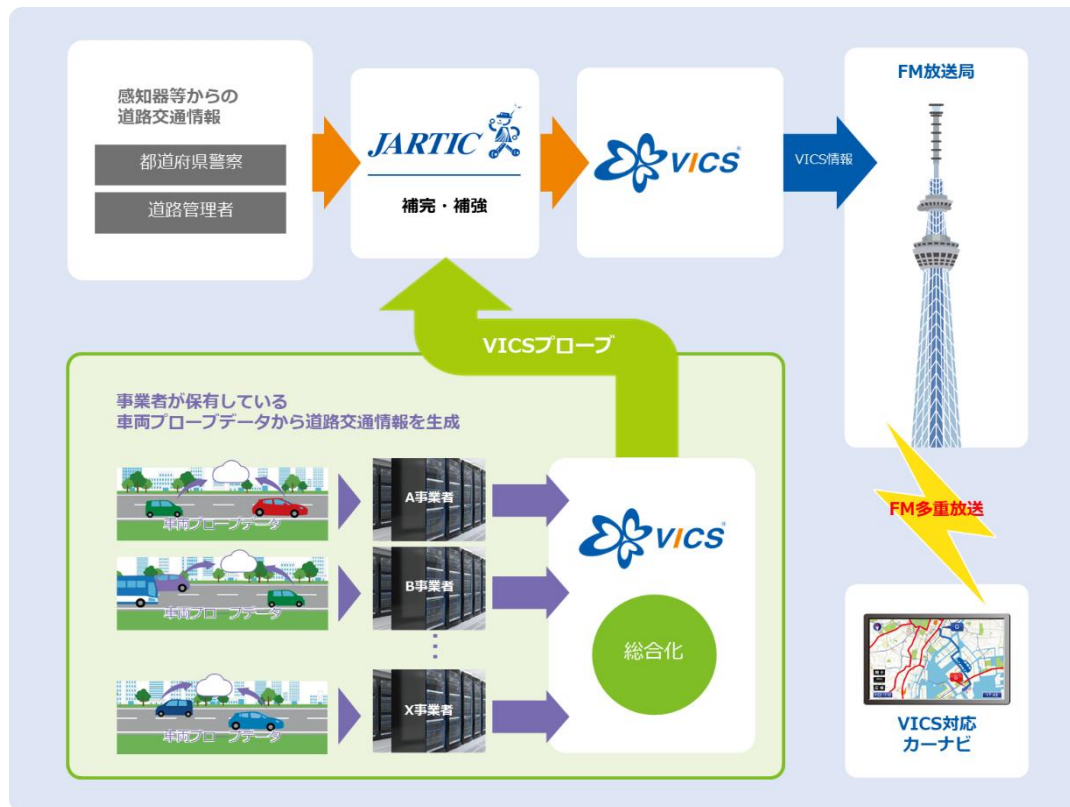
感知器等からの
道路交通情報

都道府県警察

道路管理者

JARTIC

補完・補強

VICS

VICS情報

FM放送局

VICSプローブ

事業者が保有している
車両プローブデータから道路交通情報を生成

車両プローブデータ

A事業者

車両プローブデータ

B事業者

車両プローブデータ

X事業者

VICS

総合化

FM多重放送

VICS対応
カーナビ